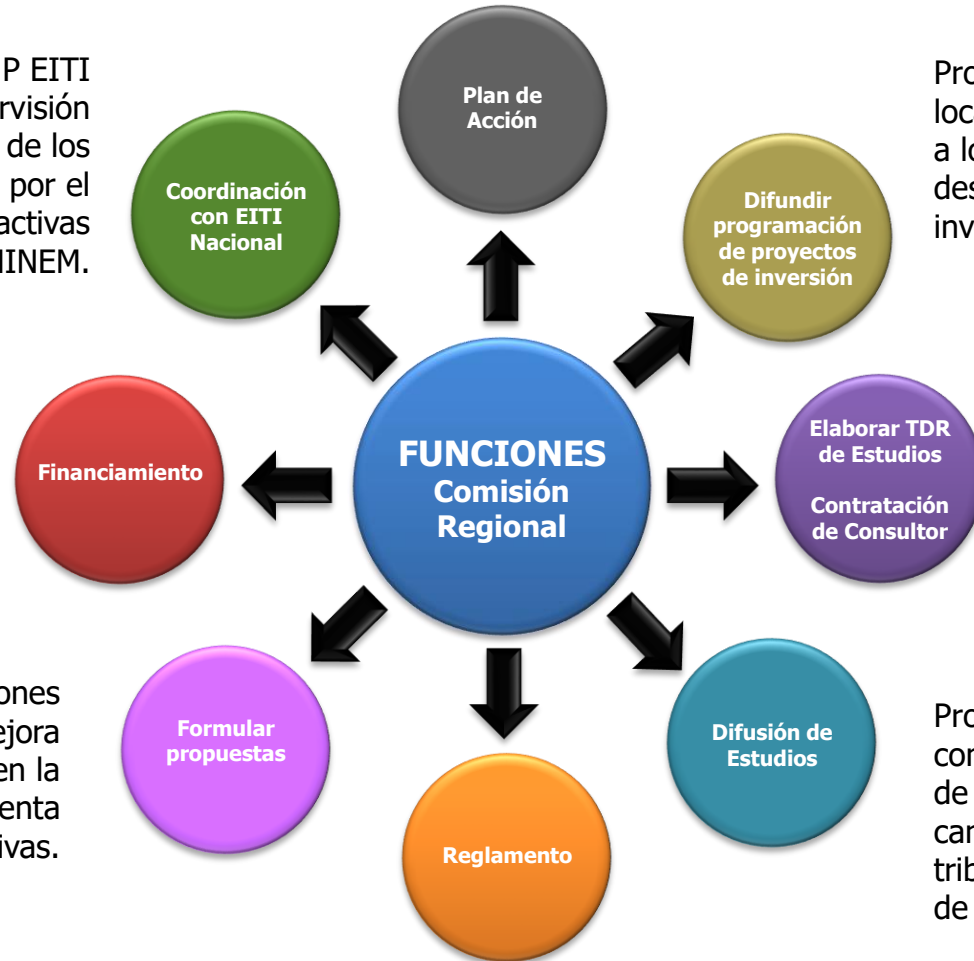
P EITI
rvisión
de los
por el
activas
INEM.

Plan de Acción

Pro
loc
a lo
des
inv

Coordinación con EITI Nacional

Difundir programación de proyectos de inversión

Financiamiento

FUNCIONES
Comisión Regional

Elaborar TDR de Estudios

Contratación de Consultor

ones
ejora
en la
enta
ivas.

Formular propuestas

Reglamento

Difusión de Estudios

Pro
con
de
car
trib
de